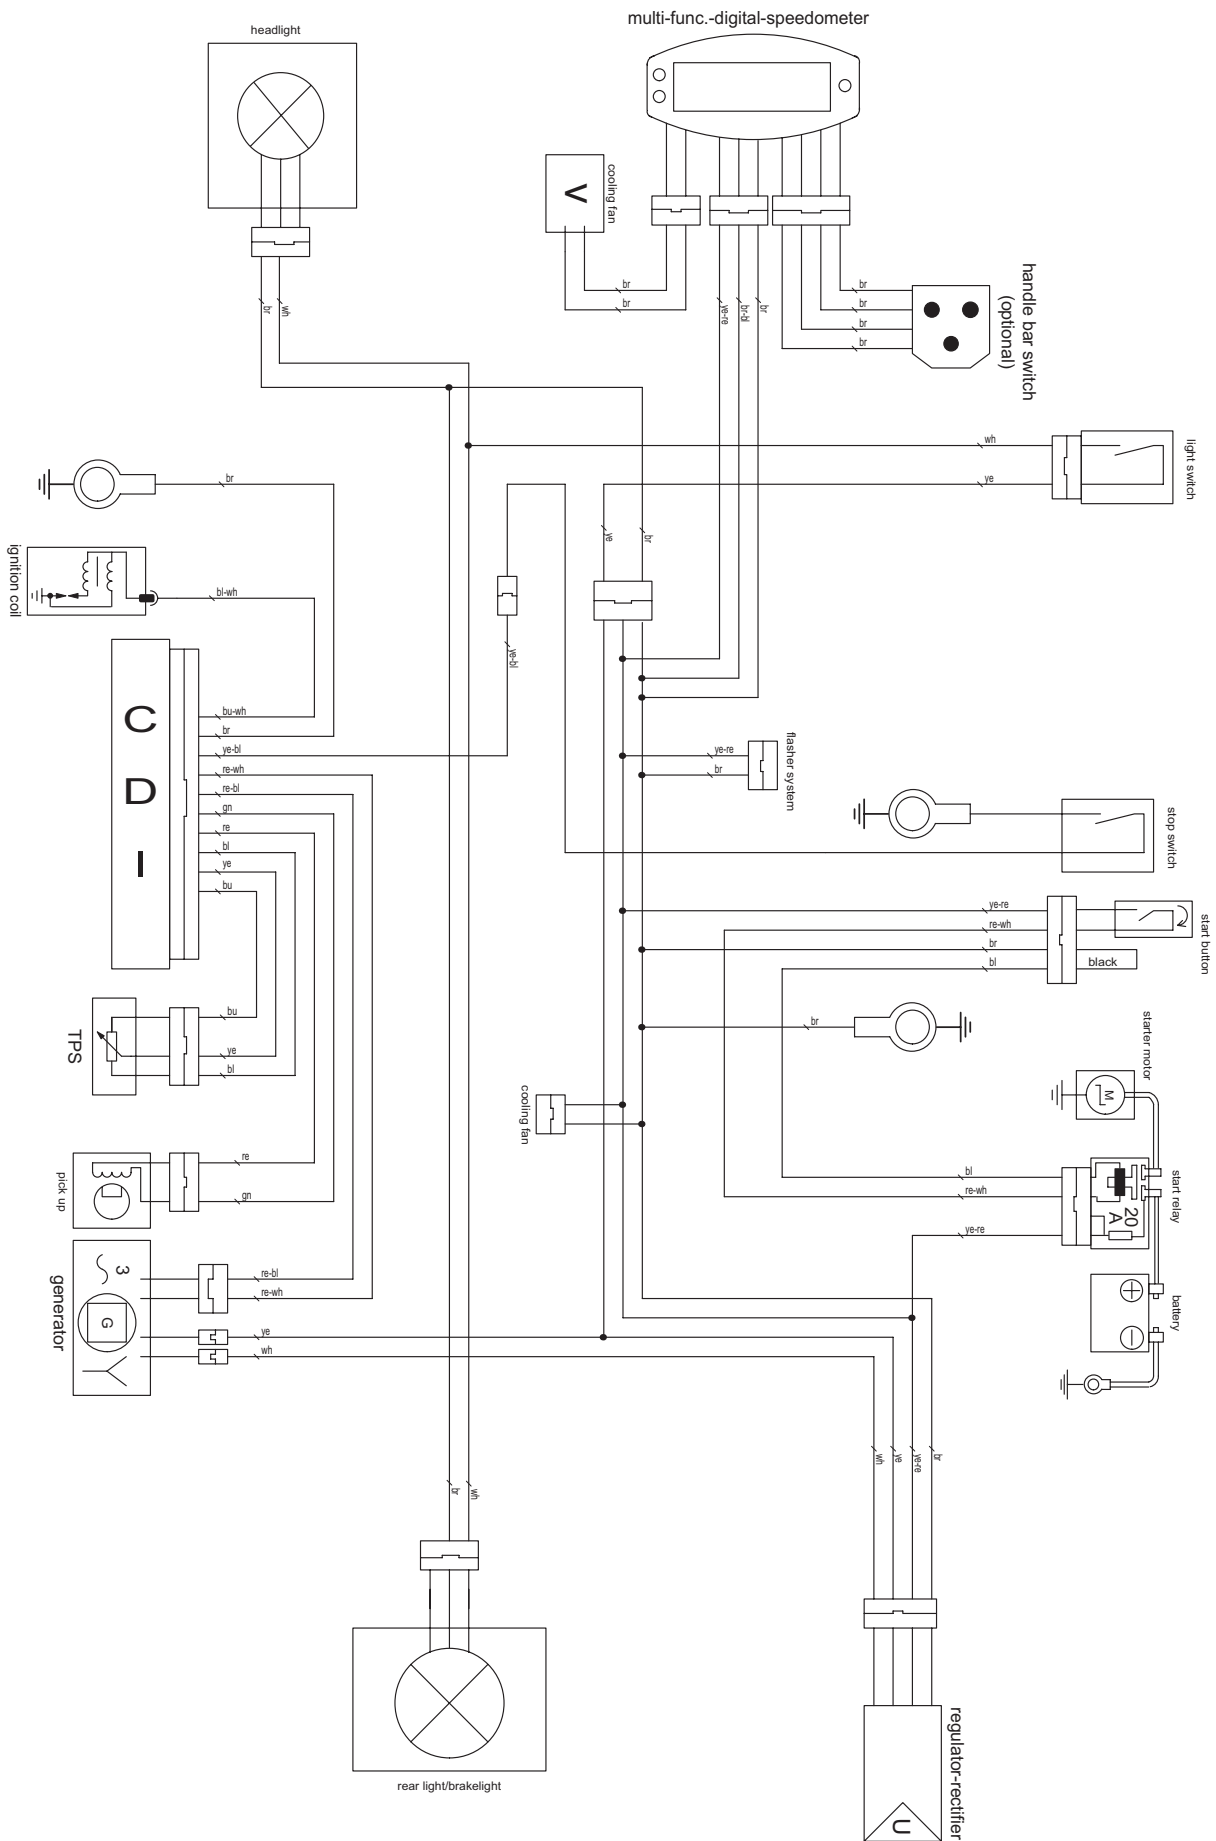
multi-func.-digital-speedometer

headlight

cooling fan

br
br

br
wh

ye-re
br-bl
br

br
br
br
br

handle bar switch
(optional)

wh
ye

light switch

br

ignition coil

bl-wh

ye
br

ye-bl

C
D
I

bu-wh
br
ye-bl
re-wh
re-bl
gn
re
bl
ye
bu

ye-re
br

flasher system

stop switch

ye-re
re-wh
br
bl
black

start button

br

starter motor

TPS

bu
ye
bl

cooling fan

pick up

re
gn

bl
re-wh
ye-re

start relay

20 A

generator

re-bl
re-wh
ye
wh

battery

br
wh

wh
ye
ye-re
br

rear light/brakelight

regulator-rectifier